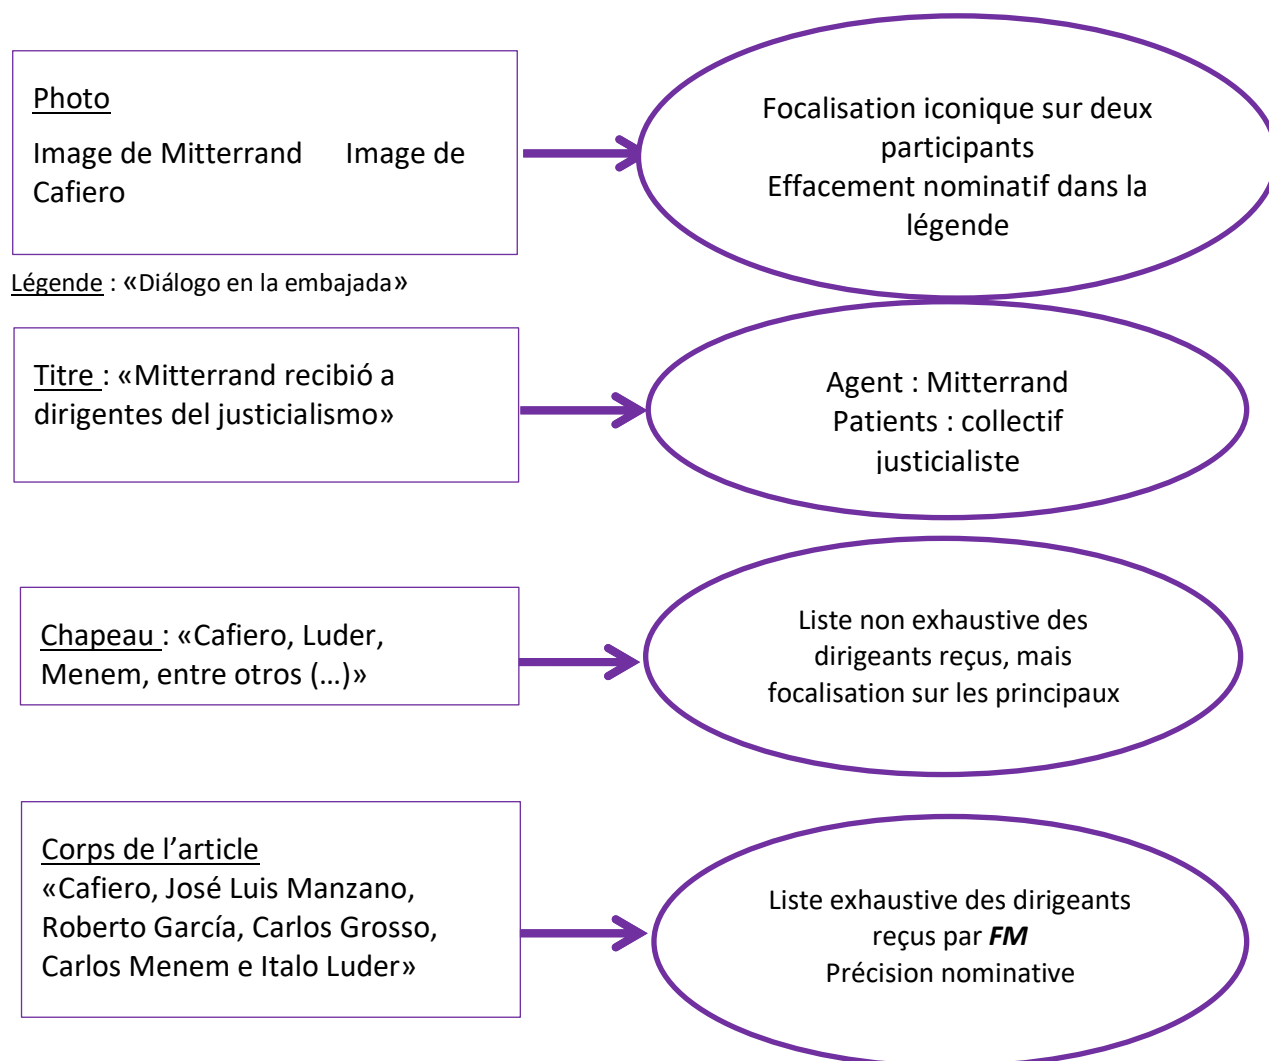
Photo

Image de Mitterrand Image de Cafiero

Focalisation iconique sur deux participants
Effacement nominatif dans la légende

Légende : «Diálogo en la embajada»

Titre : «Mitterrand recibió a dirigentes del justicialismo»

Agent : Mitterrand
Patients : collectif justicialiste

Chapeau : «Cafiero, Luder, Menem, entre otros (…)»

Liste non exhaustive des dirigeants reçus, mais focalisation sur les principaux

Corps de l'article
«Cafiero, José Luis Manzano, Roberto García, Carlos Grosso, Carlos Menem e Italo Luder»

Liste exhaustive des dirigeants reçus par ***FM***
Précision nominative